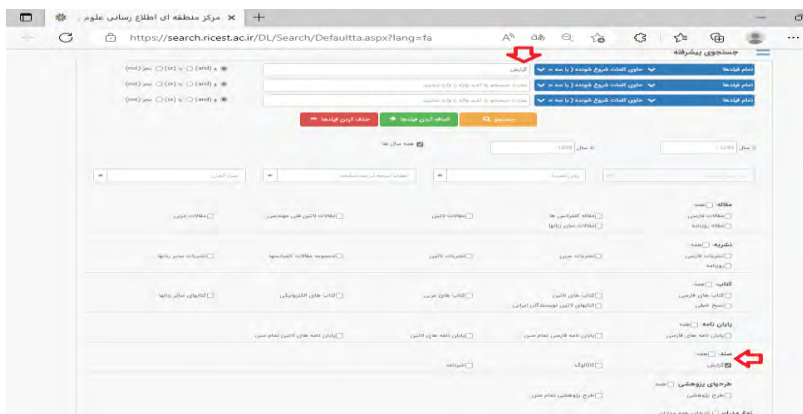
مرکز منطقه ای اطلاع رسانی علوم

https://search.ricest.ac.ir/DL/Search/Defaultta.aspx?lang=fa

جستجوی پیشرفته

تمام فیلدها | حاوی کلمات شروع شونده از سمت ‌« | گزارش | و (and) | یا (or) | بجز (not)

تمام فیلدها | حاوی کلمات شروع شونده از سمت ‌« | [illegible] | و (and) | یا (or) | بجز (not)

تمام فیلدها | حاوی کلمات شروع شونده از سمت ‌« | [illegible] | و (and) | یا (or) | بجز (not)

جستجو | اضافه کردن فیلدها | حذف کردن فیلدها

از سال 1290 | تا سال 1400 | همه سال ها

مقاله: همه
مقالات فارسی | مقاله کنفرانس ها | مقالات لاتین | مقالات لاتین علوم مهندسی | مقالات عربی
مقاله روزنامه | مقالات سایر زبانها

نشریه: همه
نشریات فارسی | نشریات عربی | نشریات لاتین | مجموعه مقالات کنفرانسها | نشریات سایر زبانها
روزنامه

کتاب: همه
کتاب های فارسی | کتاب های لاتین | کتاب های عربی | کتاب های الکترونیکی | کتابهای سایر زبانها
نسخ خطی | کتابهای لاتین نویسندگان ایرانی

پایان نامه: همه
پایان نامه فارسی | پایان نامه فارسی تمام متن | پایان نامه های لاتین | پایان نامه های لاتین تمام متن

سند: همه
گزارش | کاتالوگ | استاندارد

طرحهای پژوهشی: همه
طرح پژوهشی | طرح پژوهشی تمام متن